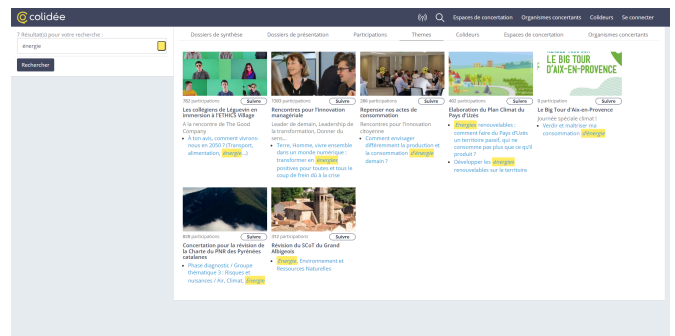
colidée

Espaces de concertation Organismes concertants Colideurs Se connecter

7 Résultat(s) pour votre recherche :

énergie

Rechercher

Dossiers de synthèse Dossiers de présentation Participations Thèmes Colideurs Espaces de concertation Organismes concertants

782 participations Suivre
Les collégiens de Léguevin en immersion à l'ETHICS Village
A la rencontre de The Good Company
• À ton avis, comment vivrons-nous en 2050 ? (Transport, alimentation, énergie...)

1060 participations Suivre
Rencontres pour l'innovation managériale
Leader de demain, Leadership de la transformation, Donner du sens...
• Terre, Homme, vivre ensemble dans un monde numérique transformer en énergies positives pour toutes et tous le coup de frein dû à la crise

286 participations Suivre
Repenser nos actes de consommation
Rencontres pour l'innovation citoyenne
• Comment envisager différemment la production et la consommation d'énergie demain ?

402 participations Suivre
Elaboration du Plan Climat du Pays d'Uzès
• Énergies renouvelables : comment faire du Pays d'Uzès un territoire passif, qui ne consomme pas plus que ce qu'il produit ?
• Developper les énergies renouvelables sur le territoire

LE BIG TOUR D'AIX-EN-PROVENCE
8 participations Suivre
Le Big Tour d'Aix-en-Provence
Journée spéciale climat !
• Verdir et maîtriser ma consommation d'énergie

608 participations Suivre
Concertation pour la révision de la Charte du PNR des Pyrénées catalanes
• Phase diagnostic / Groupe thématique 3 : Risques et nuisances / Air, Climat, Énergie

332 participations Suivre
Révision du SCoT du Grand Albigeois
• Énergie, Environnement et Ressources Naturelles